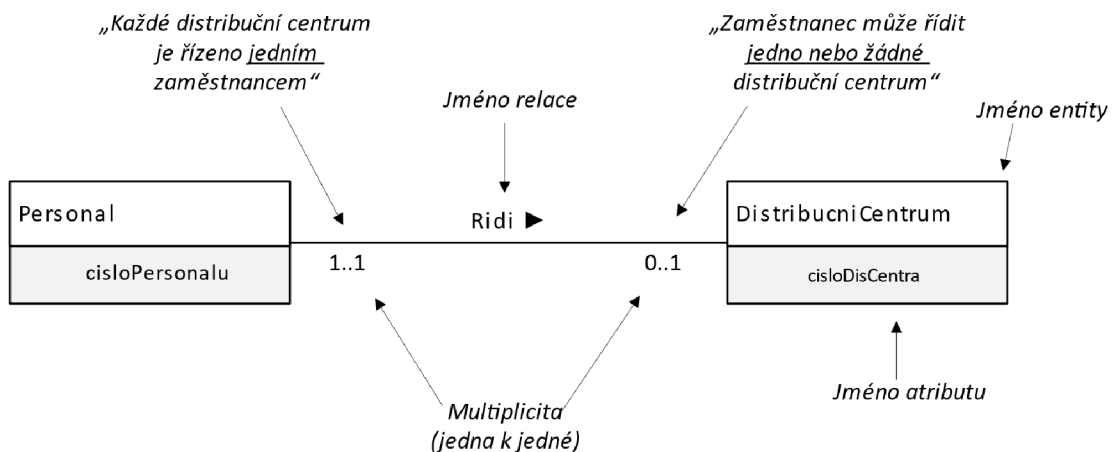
„Každé distribuční centrum je řízeno jedním zaměstnancem“

„Zaměstnanec může řídit jedno nebo žádné distribuční centrum“

Jméno relace

Jméno entity

Personal

cisloPersonalu

Ridi ▶

1..1

0..1

DistribucniCentrum

cisloDisCentra

Jméno atributu

Multiplicita (jedna k jedné)